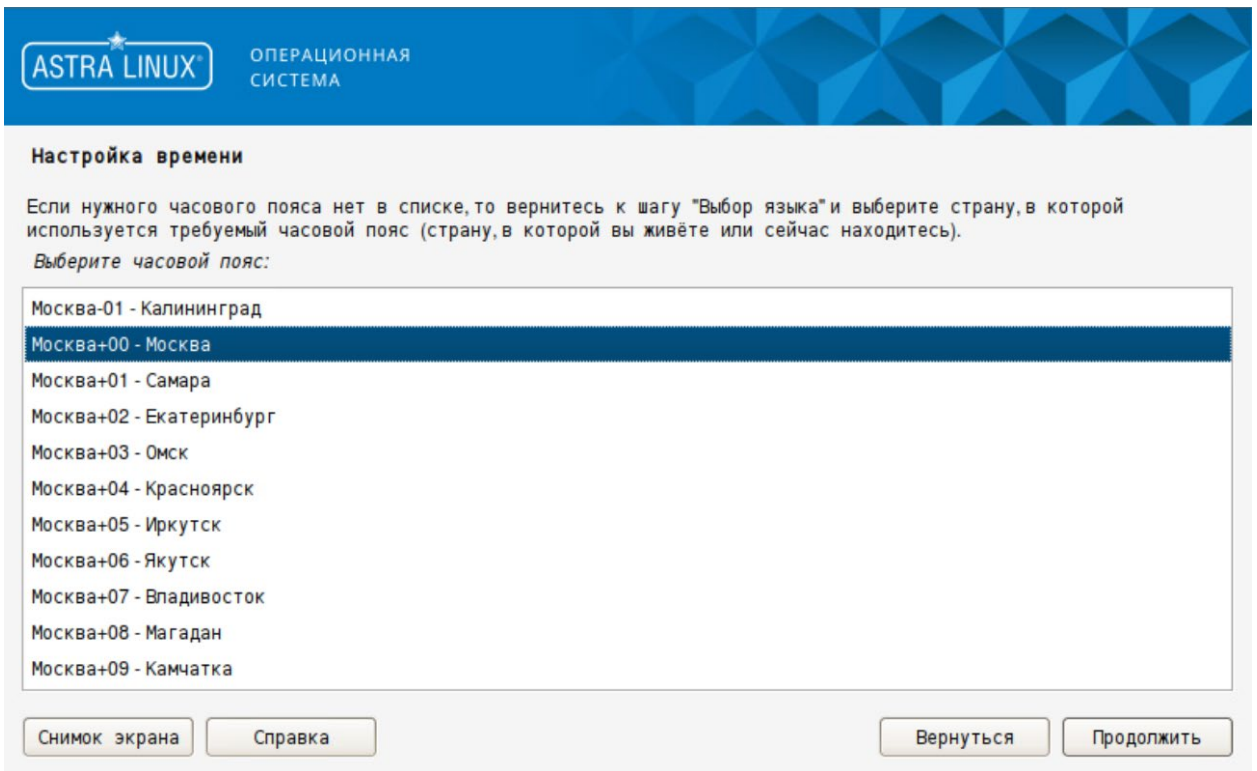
ASTRA LINUX®
ОПЕРАЦИОННАЯ СИСТЕМА

Настройка времени

Если нужного часового пояса нет в списке, то вернитесь к шагу "Выбор языка" и выберите страну, в которой используется требуемый часовой пояс (страну, в которой вы живёте или сейчас находитесь).

Выберите часовой пояс:

Москва-01 - Калининград
Москва+00 - Москва
Москва+01 - Самара
Москва+02 - Екатеринбург
Москва+03 - Омск
Москва+04 - Красноярск
Москва+05 - Иркутск
Москва+06 - Якутск
Москва+07 - Владивосток
Москва+08 - Магадан
Москва+09 - Камчатка

Снимок экрана
Справка
Вернуться
Продолжить